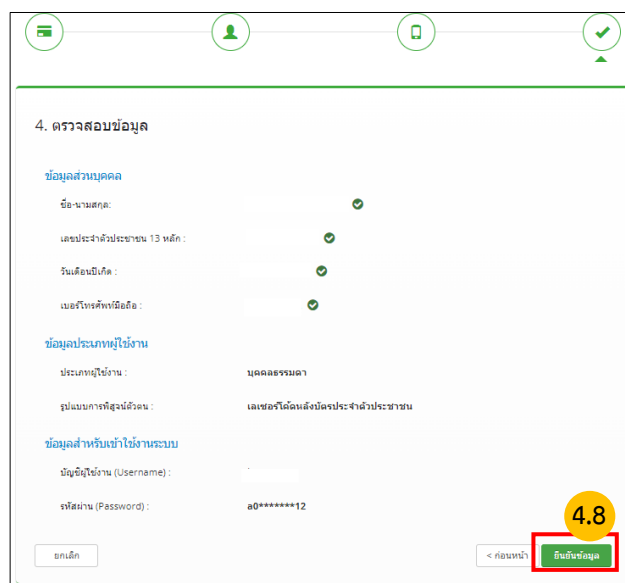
4. ตรวจสอบข้อมูล

ข้อมูลส่วนบุคคล

ชื่อ-นามสกุล :

เลขประจำตัวประชาชน 13 หลัก :

วันเดือนปีเกิด :

เบอร์โทรศัพท์มือถือ :

ข้อมูลประเภทผู้ใช้งาน

ประเภทผู้ใช้งาน : บุคคลธรรมดา

รูปแบบการพิสูจน์ตัวตน : เลเซอร์โค้ดหลังบัตรประจำตัวประชาชน

ข้อมูลสำหรับเข้าใช้งานระบบ

บัญชีผู้ใช้งาน (Username) :

รหัสผ่าน (Password) : a0*******12

4.8

ยกเลิก

< ก่อนหน้า

ยืนยันข้อมูล